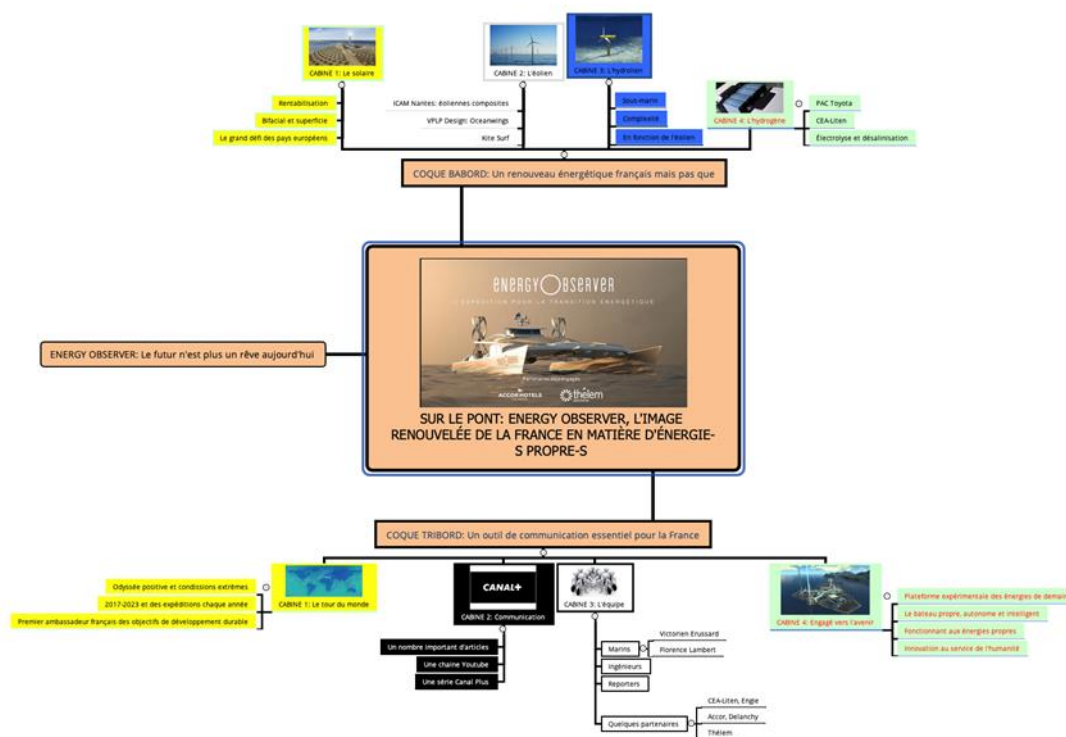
CABINE 1: Le solaire

Rentabilisation

Bifacial et superficie

Le grand défi des pays européens

CABINE 2: L'éolien

ICAM Nantes: éoliennes composites

VPLP Design: Oceanwings

Kite Surf

CABINE 3: L'hydrolien

Sous-marin

Compléxité

En fonction de l'éolien

CABINE 4: L'hydrogène

PAC Toyota

CEA-Liten

Electrolyse et désalinisation

COQUE BABORD: Un renouveau énergétique français mais pas que

ENERGY OBSERVER

L'EXPÉDITION POUR LA TRANSITION ÉNERGÉTIQUE

ACCORHOTELS

thélem

SUR LE PONT: ENERGY OBSERVER, L'IMAGE RENOUVELÉE DE LA FRANCE EN MATIÈRE D'ÉNERGIE-S PROPRE-S

ENERGY OBSERVER: Le futur n'est plus un rêve aujourd'hui

COQUE TRIBORD: Un outil de communication essentiel pour la France

Odyssée positive et condissions extrêmes

2017-2023 et des expéditions chaque année

Premier ambassadeur français des objectifs de développement durable

CABINE 1: Le tour du monde

CANAL+

CABINE 2: Communication

Un nombre important d'articles

Une chaine Youtube

Une série Canal Plus

CABINE 3: L'équipe

Marins

Victorien Erussard

Florence Lambert

Ingénieurs

Reporters

Quelques partenaires

CEA-Liten, Engie

Accor, Delanchy

Thélem

CABINE 4: Engagé vers l'avenir

Plateforme expérimentale des énergies de demain

Le bateau propre, autonome et intelligent

Fonctionnant aux énergies propres

Innovation au service de l'humanité